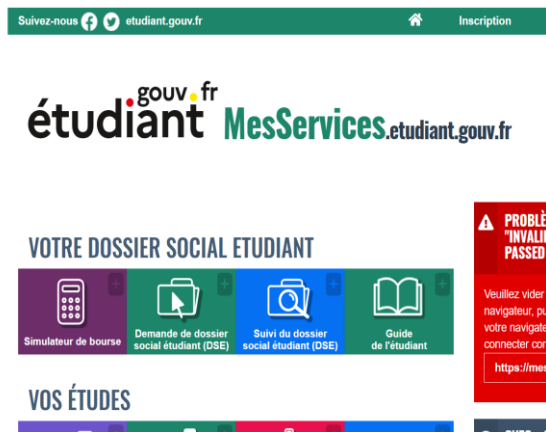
Suivez-nous etudiant.gouv.fr Inscription

gouv.fr étudiant MesServices.etudiant.gouv.fr

VOTRE DOSSIER SOCIAL ETUDIANT

+ Simulateur de bourse
+ Demande de dossier social étudiant (DSE)
+ Suivi du dossier social étudiant (DSE)
+ Guide de l'étudiant

VOS ÉTUDES

PROBLÈ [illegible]
"INVALI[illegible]
PASSED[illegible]

Veuillez vider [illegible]
navigateur, pu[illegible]
votre navigate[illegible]
connecter cor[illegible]

https://mes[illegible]